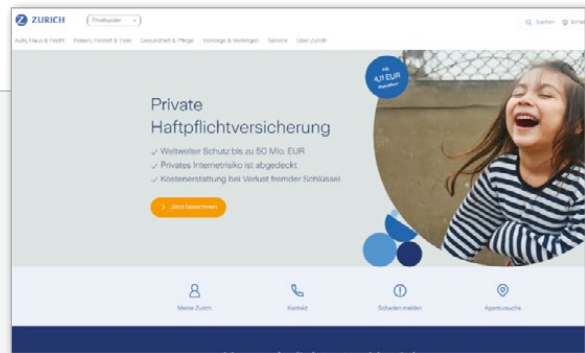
ZURICH Privatkunden

Q Suchen Schl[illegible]

Auto, Haus & Recht Reisen, Freizeit & Tiere Gesundheit & Pflege Vorsorge & Vermögen Service Über Zurich

Ab 4,11 EUR Monatlich

Private Haftpflichtversicherung

✓ Weltweiter Schutz bis zu 50 Mio. EUR
✓ Privates Internetrisiko ist abgedeckt
✓ Kostenerstattung bei Verlust fremder Schlüssel

Jetzt berechnen

Meine Zurich

Kontakt

Schaden melden

Agentursuche

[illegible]